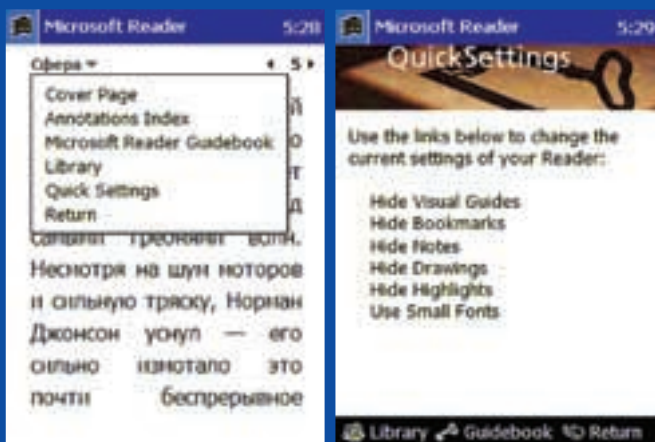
Microsoft Reader 5:28

Сфера ▾ ◂ 5 ▸

Cover Page
Annotations Index
Microsoft Reader Guidebook
Library
Quick Settings
Return

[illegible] й
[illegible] о
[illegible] т
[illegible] д

сильных требовлет волн. Несмотря на шум моторов и сильную тряску, Норман Джонсон уснул — его сильно измотало это почти беспрерывное

Microsoft Reader 5:29

QuickSettings

Use the links below to change the current settings of your Reader:

Hide Visual Guides
Hide Bookmarks
Hide Notes
Hide Drawings
Hide Highlights
Use Small Fonts

Library Guidebook Return